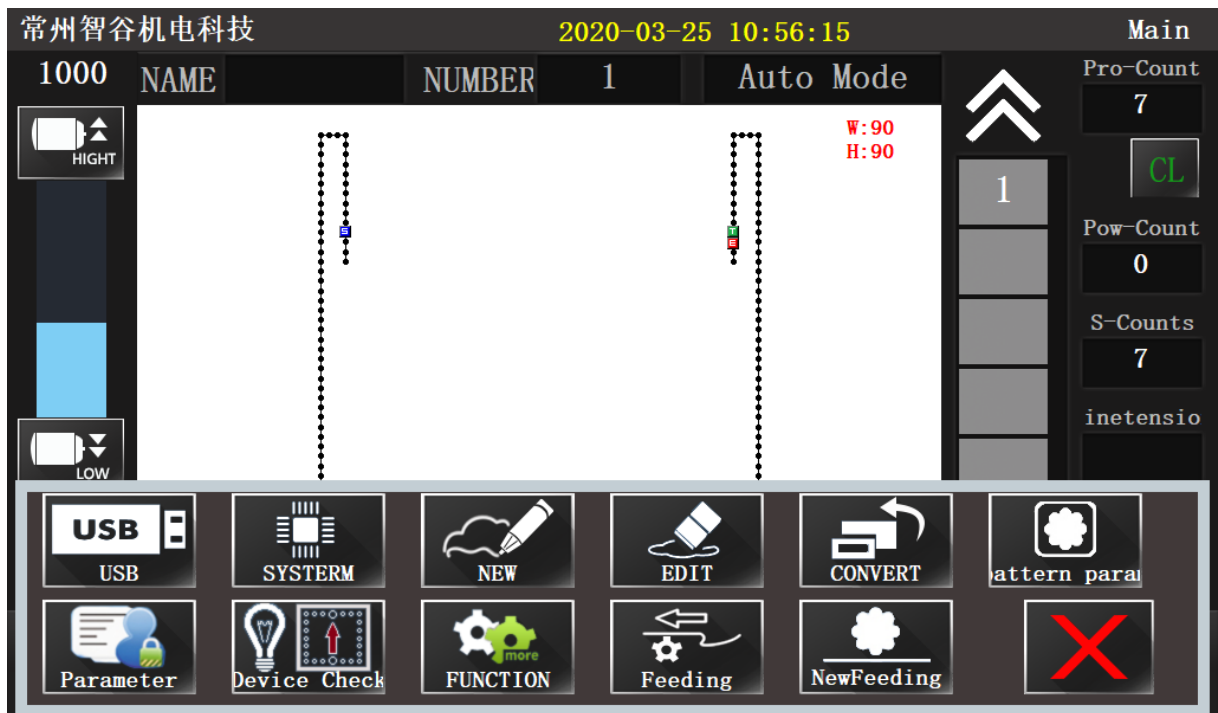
常州智谷机电科技
2020-03-25 10:56:15
Main

1000
NAME
NUMBER
1
Auto Mode

HIGHT
LOW

W:90
H:90

S
T
E

1

Pro-Count
7
CL
Pow-Count
0
S-Counts
7
inetensio

USB
USB
SYSTERM
NEW
EDIT
CONVERT
pattern para
Parameter
Device Check
more
FUNCTION
Feeding
NewFeeding